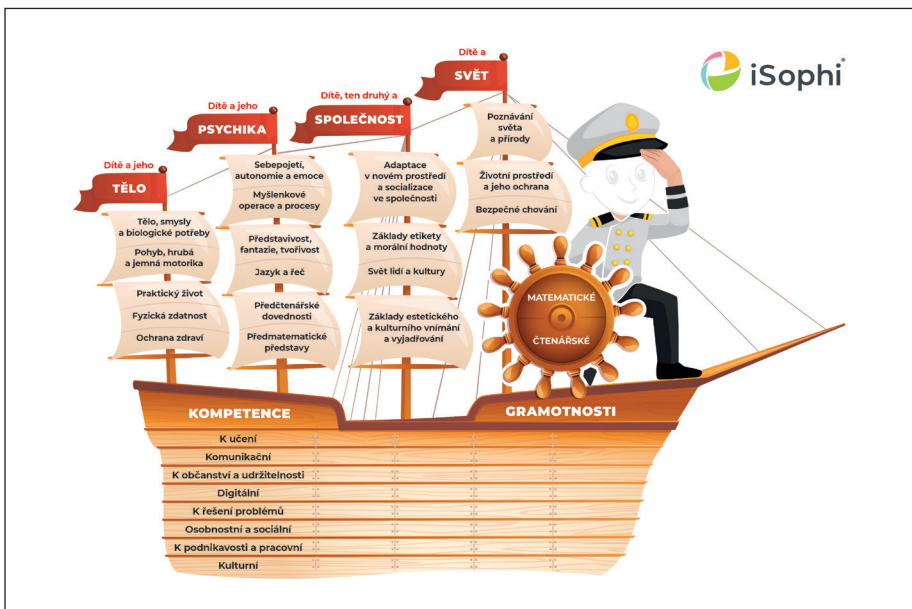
iSophi

Dítě a jeho
TĚLO

Tělo, smysly a biologické potřeby
Pohyb, hrubá a jemná motorika
Praktický život
Fyzická zdatnost
Ochrana zdraví

Dítě a jeho
PSYCHIKA

Sebepojetí, autonomie a emoce
Myšlenkové operace a procesy
Představivost, fantazie, tvořivost
Jazyk a řeč
Předčtenářské dovednosti
Předmatematické představy

Dítě, ten druhý a
SPOLEČNOST

Adaptace v novém prostředí a socializace ve společnosti
Základy etikety a morální hodnoty
Svět lidí a kultury
Základy estetického a kulturního vnímání a vyjadřování

Dítě a
SVĚT

Poznávání světa a přírody
Životní prostředí a jeho ochrana
Bezpečné chování

MATEMATICKÉ
ČTENÁŘSKÉ

KOMPETENCE
GRAMOTNOSTI

K učení
Komunikační
K občanství a udržitelnosti
Digitální
K řešení problémů
Osobnostní a sociální
K podnikavosti a pracovní
Kulturní